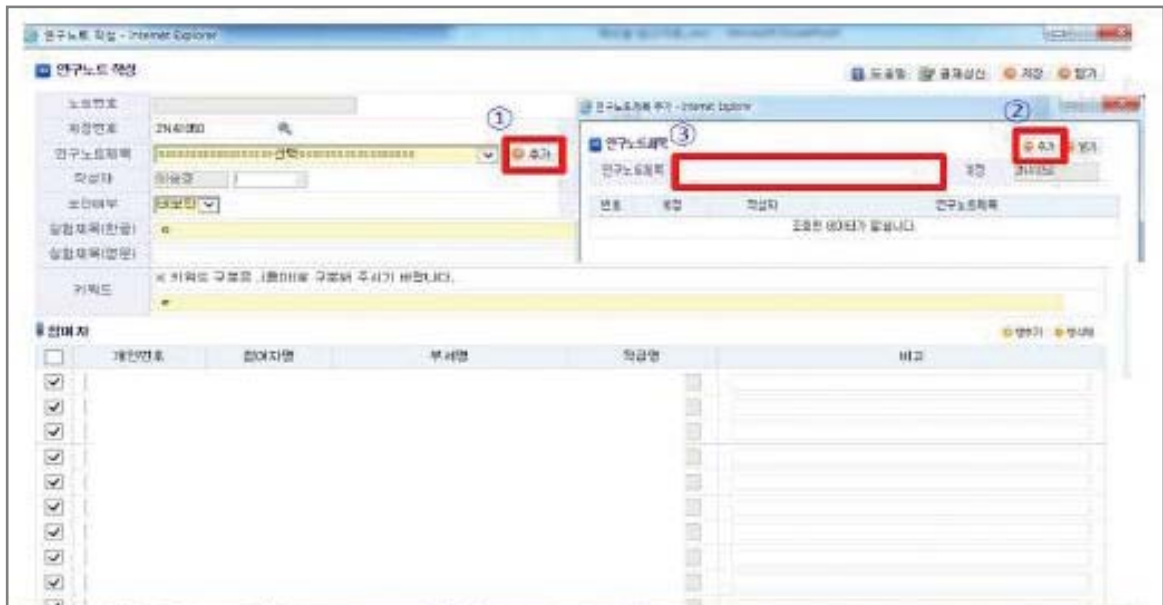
연구노트 작성 - Internet Explorer

연구노트 작성

도움말 결재상신 저장 닫기

노트번호

과정번호 2N41080

연구노트제목 선택

추가

작성자 이슬경

보안여부 대외비

실험제목(한글)

실험제목(영문)

키워드 ※ 키워드 구분은 ,(콤마)로 구분해 주시기 바랍니다.

① ② ③

연구노트제목 추가 - Internet Explorer

연구노트제목

추가 닫기

연구노트제목

과정

번호 과정 작성자 연구노트제목

조회된 데이터가 없습니다

참여자

행추가 행삭제

개인번호 참여자명 부서명 직급명 비고